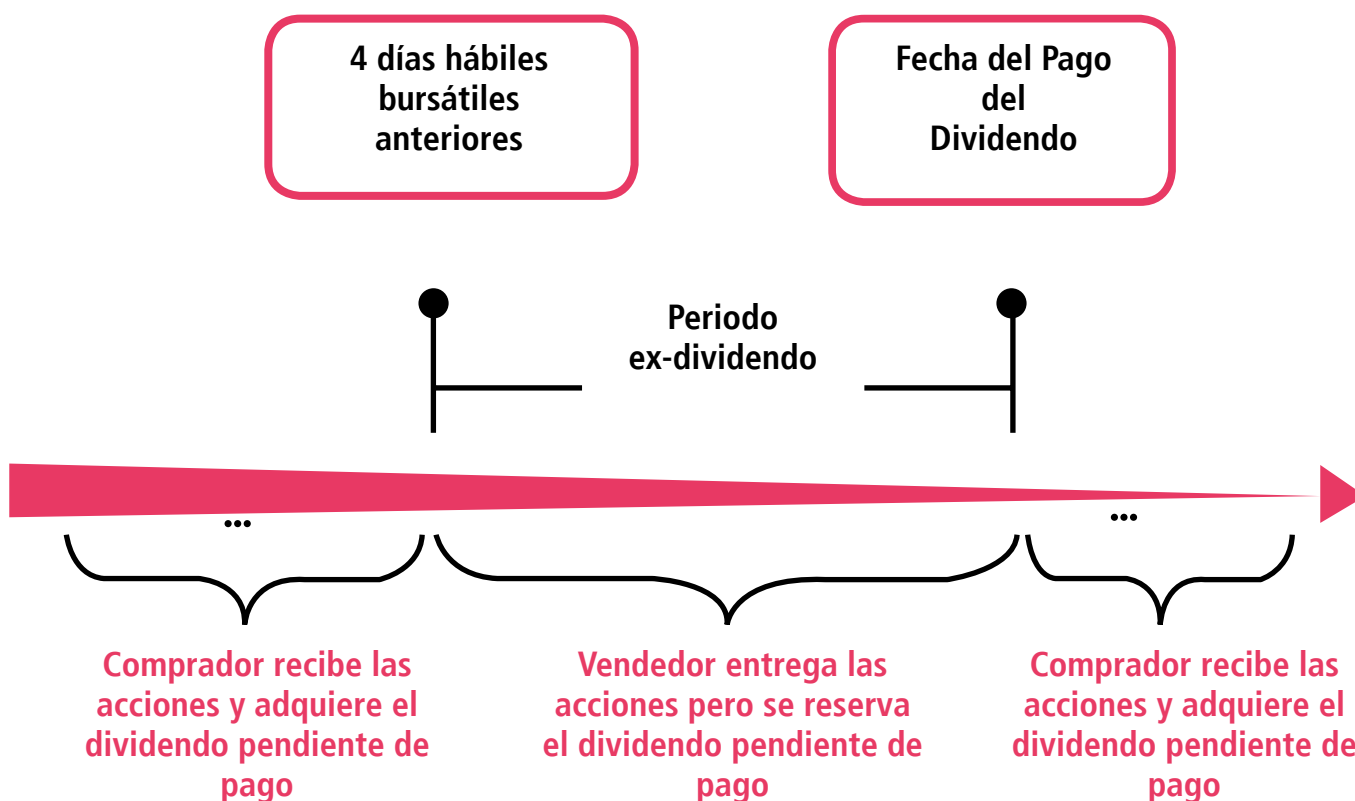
4 días hábiles bursátiles anteriores

Fecha del Pago del Dividendo

Periodo ex-dividendo

...

...

Comprador recibe las acciones y adquiere el dividendo pendiente de pago

Vendedor entrega las acciones pero se reserva el dividendo pendiente de pago

Comprador recibe las acciones y adquiere el dividendo pendiente de pago